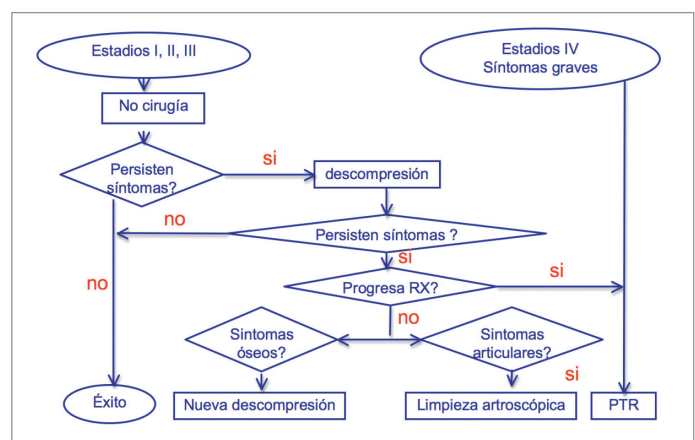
Estadios I, II, III

Estadios IV
Síntomas graves

No cirugía

Persisten síntomas?

si

descompresión

no

Persisten síntomas ?

si

no

Progresa RX?

si

no

Sintomas óseos?

Sintomas articulares?

si

Éxito

Nueva descompresión

Limpieza artroscópica

PTR